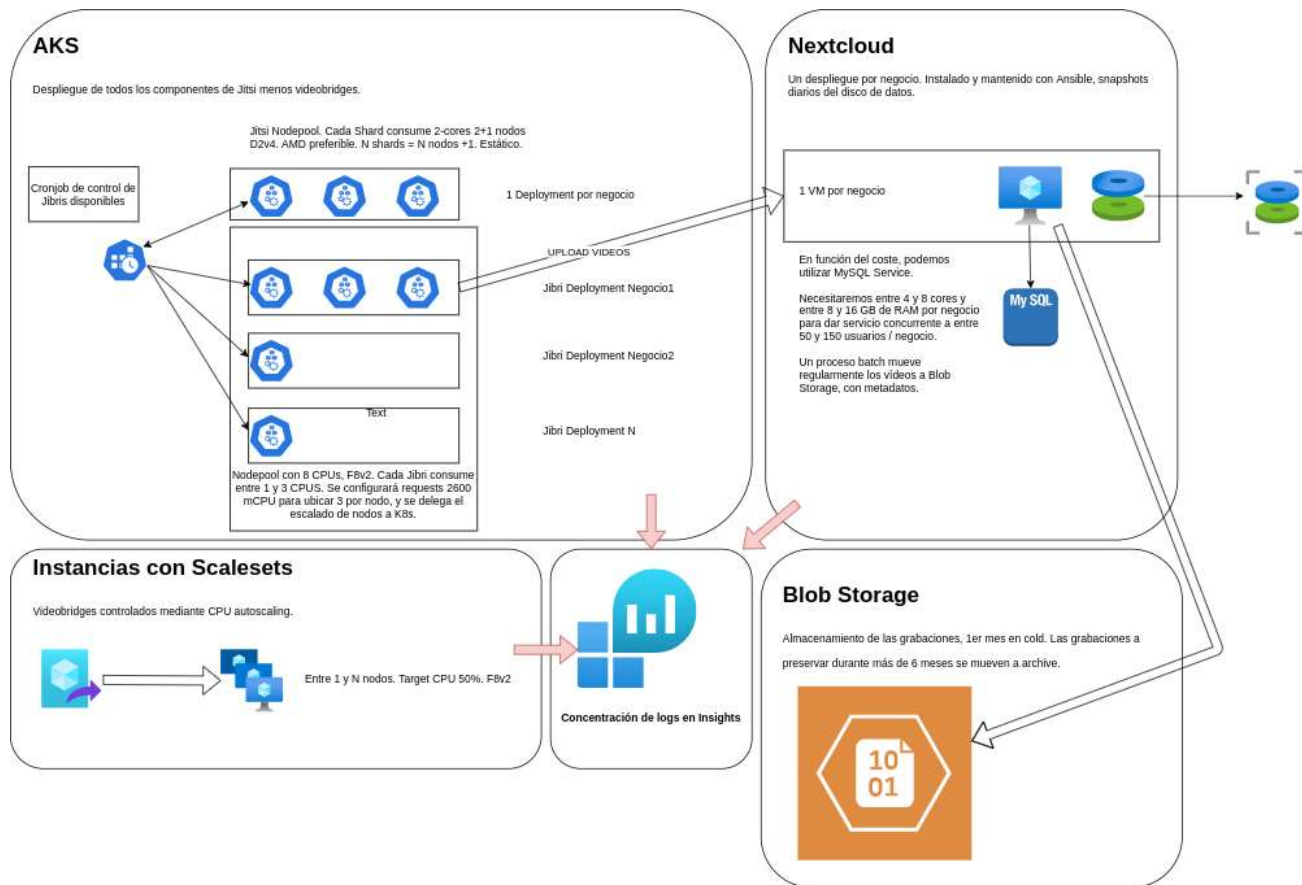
AKS

Despliegue de todos los componentes de Jitsi menos videobridges.

Jitsi Nodepool. Cada Shard consume 2-cores 2+1 nodos D2v4. AMD preferible. N shards = N nodos +1. Estático.

Cronjob de control de Jibris disponibles

1 Deployment por negocio

UPLOAD VIDEOS

Jibri Deployment Negocio1

Jibri Deployment Negocio2

Text

Jibri Deployment N

Nodepool con 8 CPUs, F8v2. Cada Jibri consume entre 1 y 3 CPUS. Se configurará requests 2600 mCPU para ubicar 3 por nodo, y se delega el escalado de nodos a K8s.

Nextcloud

Un despliegue por negocio. Instalado y mantenido con Ansible, snapshots diarios del disco de datos.

1 VM por negocio

En función del coste, podemos utilizar MySQL Service.

Necesitaremos entre 4 y 8 cores y entre 8 y 16 GB de RAM por negocio para dar servicio concurrente a entre 50 y 150 usuarios / negocio.

Un proceso batch mueve regularmente los vídeos a Blob Storage, con metadatos.

My SQL

Instancias con Scalesets

Videobridges controlados mediante CPU autoscaling.

Entre 1 y N nodos. Target CPU 50%. F8v2

Concentración de logs en Insights

Blob Storage

Almacenamiento de las grabaciones, 1er mes en cold. Las grabaciones a preservar durante más de 6 meses se mueven a archive.

10
01